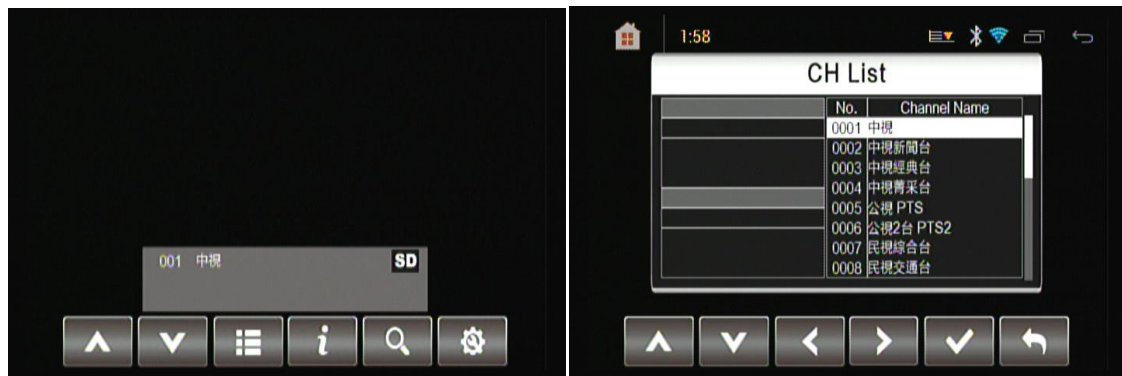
001 中視

SD

1:58

CH List

| No. | Channel Name |
|---|---|
| 0001 | 中視 |
| 0002 | 中視新聞台 |
| 0003 | 中視經典台 |
| 0004 | 中視菁采台 |
| 0005 | 公視 PTS |
| 0006 | 公視2台 PTS2 |
| 0007 | 民視綜合台 |
| 0008 | 民視交通台 |